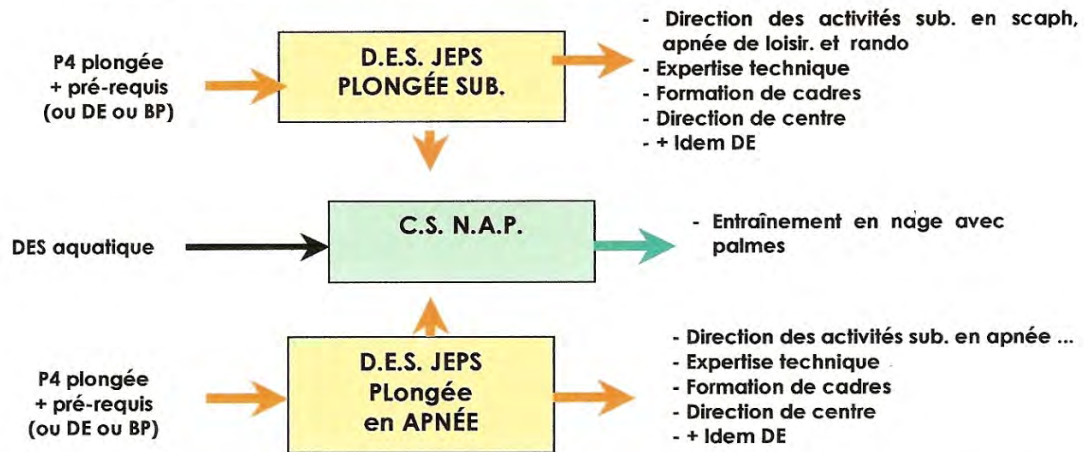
P4 plongée
+ pré-requis
(ou DE ou BP)

D.E.S. JEPS
PLONGÉE SUB.

- Direction des activités sub. en scaph, apnée de loisir. et rando
- Expertise technique
- Formation de cadres
- Direction de centre
- + Idem DE

DES aquatique

C.S. N.A.P.

- Entraînement en nage avec palmes

P4 plongée
+ pré-requis
(ou DE ou BP)

D.E.S. JEPS
PLongée
en APNÉE

- Direction des activités sub. en apnée ...
- Expertise technique
- Formation de cadres
- Direction de centre
- + Idem DE